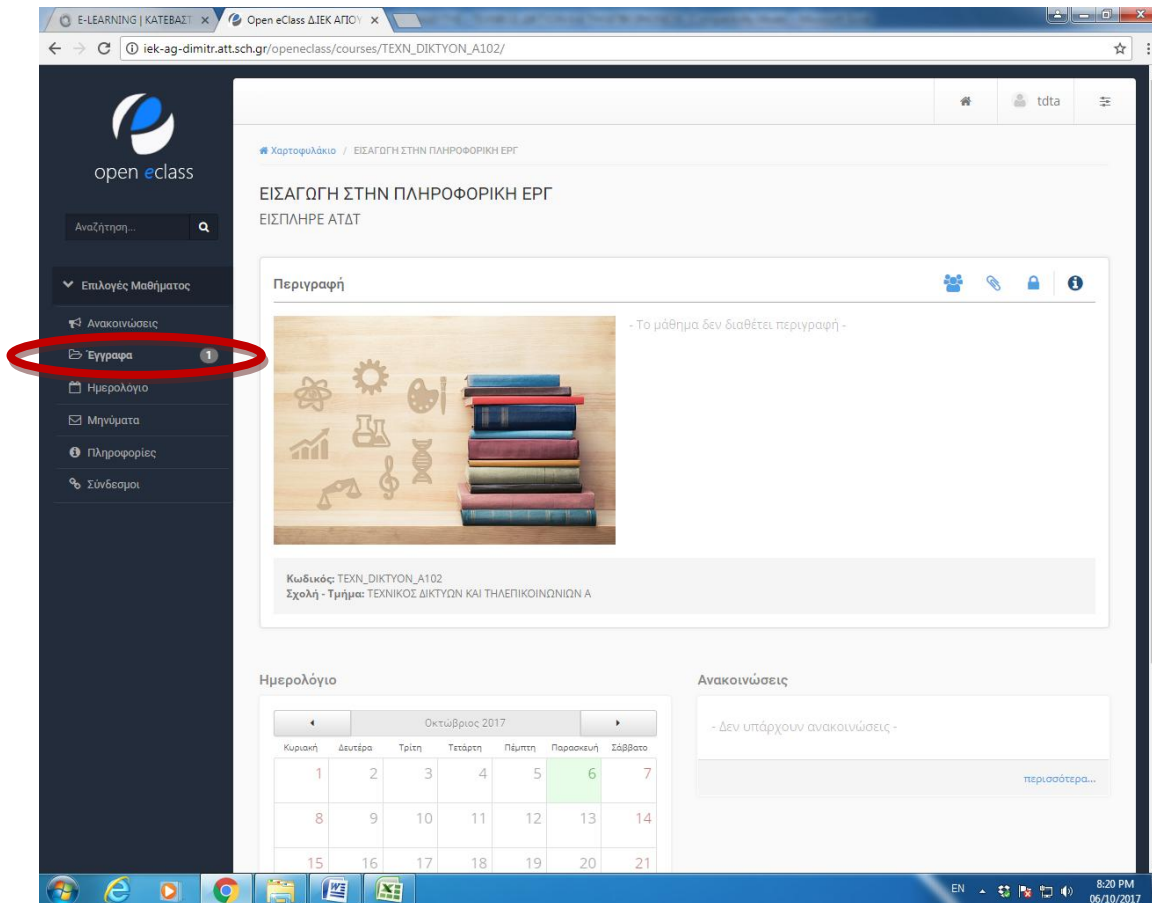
E-LEARNING | ΚΑΤΕΒΑΣΤ × Open eClass ΔΙΕΚ ΑΠΟΥ ×

iek-ag-dimitr.att.sch.gr/openeclass/courses/TEXN_DIKTYON_A102/

open eclass

Αναζήτηση...

tdta

Επιλογές Μαθήματος

Ανακοινώσεις

Έγγραφα 1

Ημερολόγιο

Μηνύματα

Πληροφορίες

Σύνδεσμοι

Χαρτοφυλάκιο / ΕΙΣΑΓΩΓΗ ΣΤΗΝ ΠΛΗΡΟΦΟΡΙΚΗ ΕΡΓ

ΕΙΣΑΓΩΓΗ ΣΤΗΝ ΠΛΗΡΟΦΟΡΙΚΗ ΕΡΓ

ΕΙΣΠΛΗΡΕ ΑΤΔΤ

Περιγραφή

- Το μάθημα δεν διαθέτει περιγραφή -

Κωδικός: TEXN_DIKTYON_A102
Σχολή - Τμήμα: ΤΕΧΝΙΚΟΣ ΔΙΚΤΥΩΝ ΚΑΙ ΤΗΛΕΠΙΚΟΙΝΩΝΙΩΝ Α

Ημερολόγιο

Οκτώβριος 2017

| Κυριακή | Δευτέρα | Τρίτη | Τετάρτη | Πέμπτη | Παρασκευή | Σάββατο |
|---|---|---|---|---|---|---|
| 1 | 2 | 3 | 4 | 5 | 6 | 7 |
| 8 | 9 | 10 | 11 | 12 | 13 | 14 |
| 15 | 16 | 17 | 18 | 19 | 20 | 21 |

Ανακοινώσεις

- Δεν υπάρχουν ανακοινώσεις -

περισσότερα...

EN 8:20 PM 06/10/2017